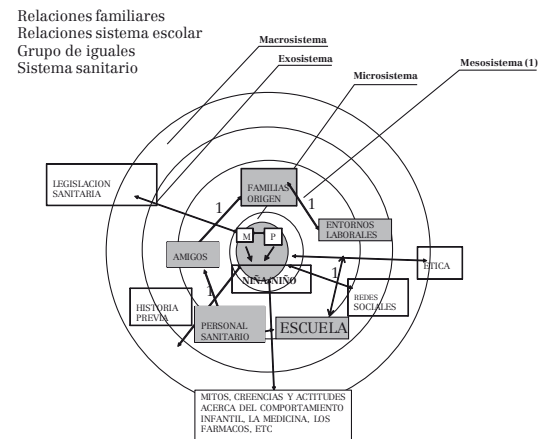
Relaciones familiares
Relaciones sistema escolar
Grupo de iguales
Sistema sanitario

Macrosistema

Exosistema

Microsistema

Mesosistema (1)

LEGISLACION SANITARIA

FAMILIAS ORIGEN

1

1

M

P

ENTORNOS LABORALES

AMIGOS

1

ETICA

NIÑA/NIÑO

1

REDES SOCIALES

HISTORIA PREVIA

PERSONAL SANITARIO

ESCUELA

MITOS, CREENCIAS Y ACTITUDES ACERCA DEL COMPORTAMIENTO INFANTIL, LA MEDICINA, LOS FARMACOS, ETC